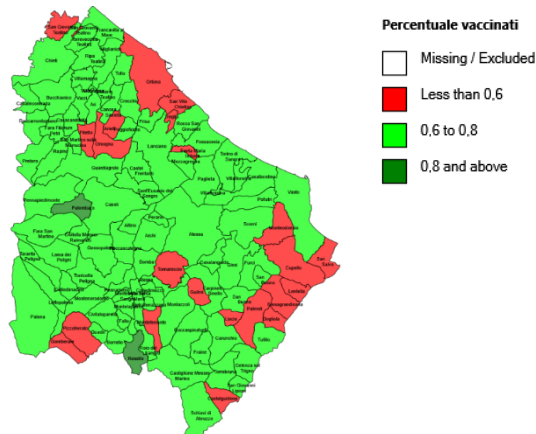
Percentuale vaccinati

Missing / Excluded

Less than 0,6

0,6 to 0,8

0,8 and above

Chieti

Ortona

Lanciano

Vasto

Palombaro

Guardiagrele

Atessa

Casalbordino

Tollo

Pollutri

Cupello

San Salvo

Lentella

Fresagrandinaria

Monteodorisio

Castiglione Messer Marino

Schiavi di Abruzzo

Torricella Peligna

Casoli

Altino

Archi

Bomba

Tornareccio

Gissi

Furci

Liscia

Palmoli

Dogliola

Tufillo

Celenza sul Trigno

Carunchio

Fraine

Roccaspinalveti

Pizzoferrato

Gamberale

Rosello

Borrello

Pennadomo

Villa Santa Maria

Montebello sul Sangro

Colledimezzo

Taranta Peligna

Lama dei Peligni

Fara San Martino

Palena

Quadri

Filetto

Crecchio

Frisa

Poggiofiorito

Rocca San Giovanni

Fossacesia

Torino di Sangro

Paglieta

Villalfonsina

Scerni

San Vito Chietino

Treglio

Santa Maria Imbaro

Mozzagrogna

Castel Frentano

Orsogna

Filetto

Vacri

Bucchianico

Casalincontrada

Roccamontepiano

Pretoro

Rapino

Fara Filiorum Petri

Guardiagrele

Pennapiedimonte

Lettopalena

Montenerodomo

Gessopalena

Roccascalegna

Perano

Monteferrante

Guilmi

Carpineto Sinello

San Buono

Tornareccio